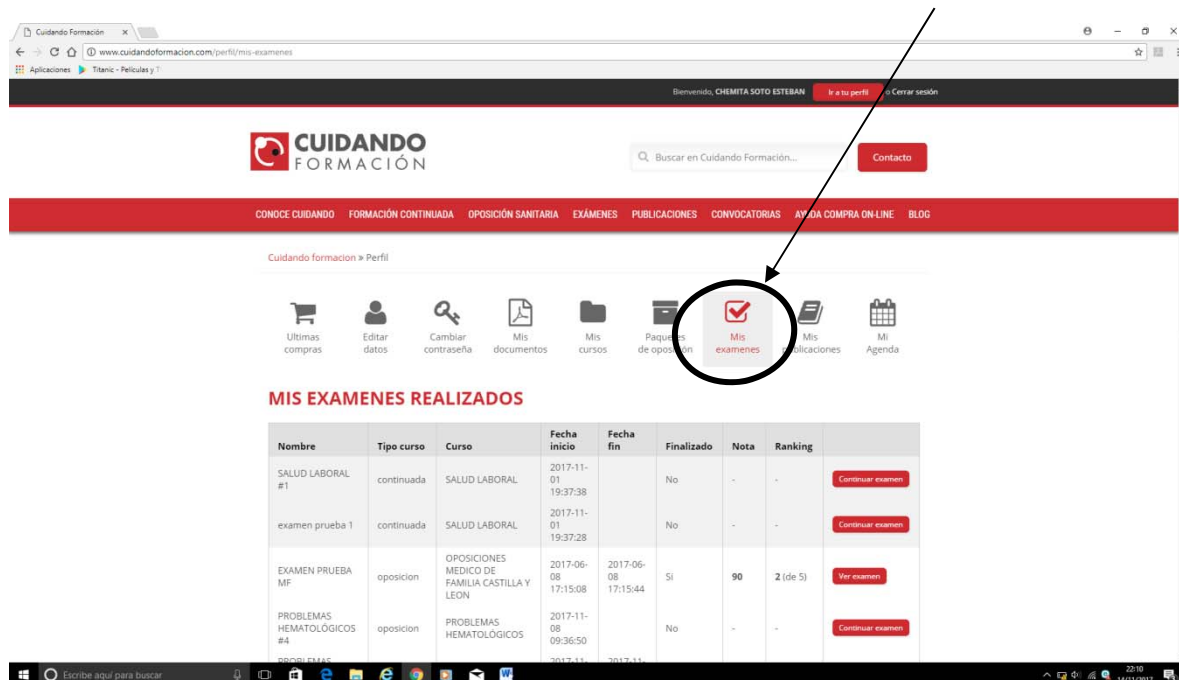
Cuidando Formación ×

www.cuidandoformacion.com/perfil/mis-examenes

Aplicaciones Titanic - Películas y T

Bienvenido, CHEMITA SOTO ESTEBAN Ir a tu perfil Cerrar sesión

CUIDANDO FORMACIÓN

Buscar en Cuidando Formación... Contacto

CONOCE CUIDANDO FORMACIÓN CONTINUADA OPOSICIÓN SANITARIA EXÁMENES PUBLICACIONES CONVOCATORIAS AYUDA COMPRA ON-LINE BLOG

Cuidando formacion » Perfil

Ultimas compras Editar datos Cambiar contraseña Mis documentos Mis cursos Paquetes de oposición Mis examenes Mis publicaciones Mi Agenda

MIS EXAMENES REALIZADOS

| Nombre | Tipo curso | Curso | Fecha inicio | Fecha fin | Finalizado | Nota | Ranking | |
|---|---|---|---|---|---|---|---|---|
| SALUD LABORAL #1 | continuada | SALUD LABORAL | 2017-11-01 19:37:38 | | No | - | - | Continuar examen |
| examen prueba 1 | continuada | SALUD LABORAL | 2017-11-01 19:37:28 | | No | - | - | Continuar examen |
| EXAMEN PRUEBA MF | oposicion | OPOSICIONES MEDICO DE FAMILIA CASTILLA Y LEON | 2017-06-08 17:15:08 | 2017-06-08 17:15:44 | Si | 90 | 2 (de 5) | Ver examen |
| PROBLEMAS HEMATOLÓGICOS #4 | oposicion | PROBLEMAS HEMATOLÓGICOS | 2017-11-08 09:36:50 | | No | - | - | Continuar examen |
| PROBLEMAS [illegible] | | | 2017-11-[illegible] | 2017-11-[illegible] | | | | |

Escribe aquí para buscar

22:10